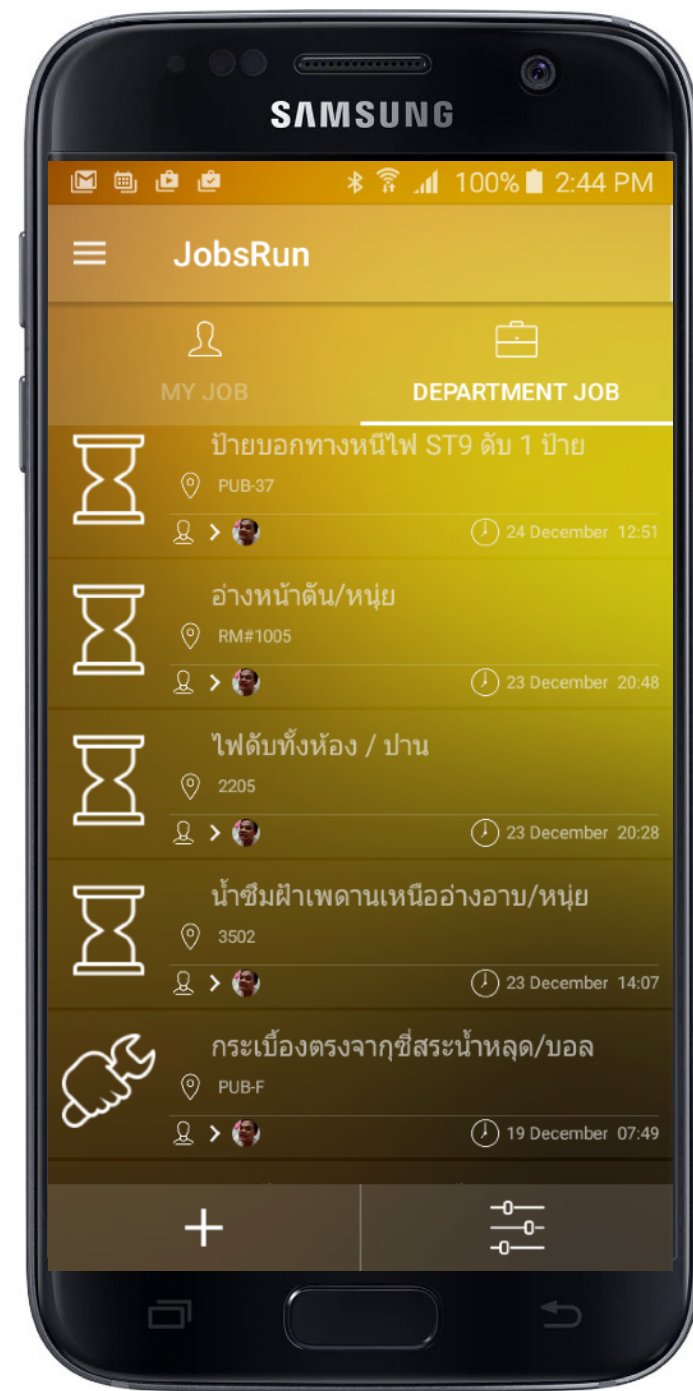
SAMSUNG

100% 2:44 PM

JobsRun

MY JOB

DEPARTMENT JOB

ป้ายบอกทางหนีไฟ ST9 ดับ 1 ป้าย
PUB-37
24 December 12:51

อ่างหน้าตัน/หนุ่ย
RM#1005
23 December 20:48

ไฟดับทั้งห้อง / ปาน
2205
23 December 20:28

น้ำซึมฝ้าเพดานเหนืออ่างอาบ/หนุ่ย
3502
23 December 14:07

กระเบื้องตรงจากุชี่สระน้ำหลุด/บอล
PUB-F
19 December 07:49

+